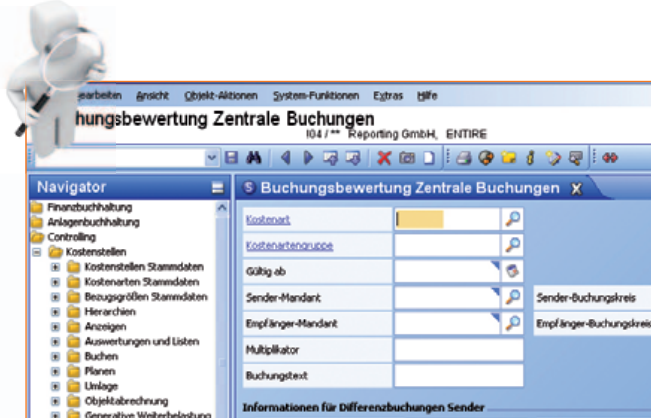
earbeiten Ansicht Objekt-Aktionen System-Funktionen Extras Hilfe

hungsbewertung Zentrale Buchungen
I04 / ** Reporting GmbH, ENTIRE

Navigator
Finanzbuchhaltung
Anlagenbuchhaltung
Controlling
Kostenstellen
Kostenstellen Stammdaten
Kostenarten Stammdaten
Bezugsgrößen Stammdaten
Hierarchien
Anzeigen
Auswertungen und Listen
Buchen
Planen
Umlage
Objektabrechnung
Generative Weiterbelastung

S Buchungsbewertung Zentrale Buchungen X

Kostenart
Kostenartengruppe
Gültig ab
Sender-Mandant
Sender-Buchungskreis
Empfänger-Mandant
Empfänger-Buchungskreis
Multiplikator
Buchungstext
Informationen für Differenzbuchungen Sender